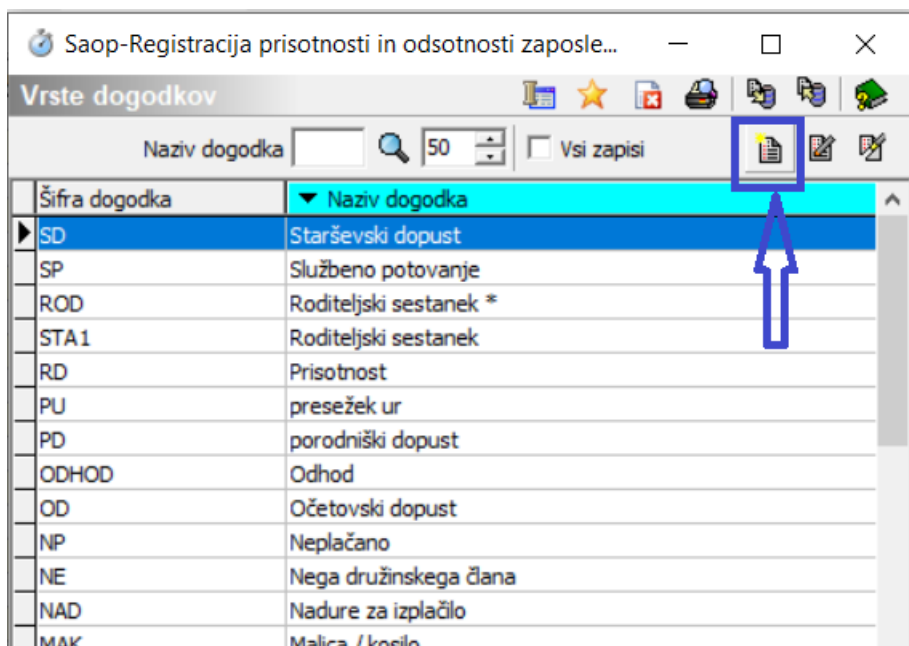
Saop-Registracija prisotnosti in odsotnosti zaposle...

Vrste dogodkov

Naziv dogodka 50 Vsi zapisi

| Šifra dogodka | Naziv dogodka |
|---|---|
| SD | Starševski dopust |
| SP | Službeno potovanje |
| ROD | Roditeljski sestanek * |
| STA1 | Roditeljski sestanek |
| RD | Prisotnost |
| PU | presežek ur |
| PD | porodniški dopust |
| ODHOD | Odhod |
| OD | Očetovski dopust |
| NP | Neplačano |
| NE | Nega družinskega člana |
| NAD | Nadure za izplačilo |
| MAK | Malica / kosilo |